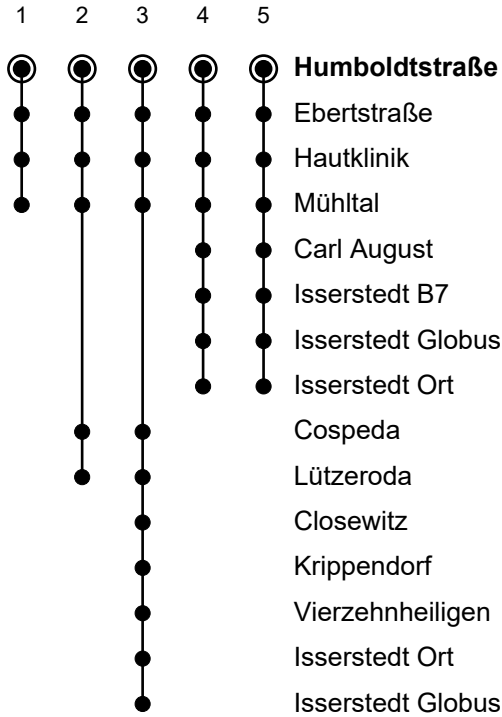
1 2 3 4 5

**Humboldtstraße**
Ebertstraße
Hautklinik
Mühltal
Carl August
Isserstedt B7
Isserstedt Globus
Isserstedt Ort
Cospeda
Lützeroda
Closewitz
Krippendorf
Vierzehnheiligen
Isserstedt Ort
Isserstedt Globus